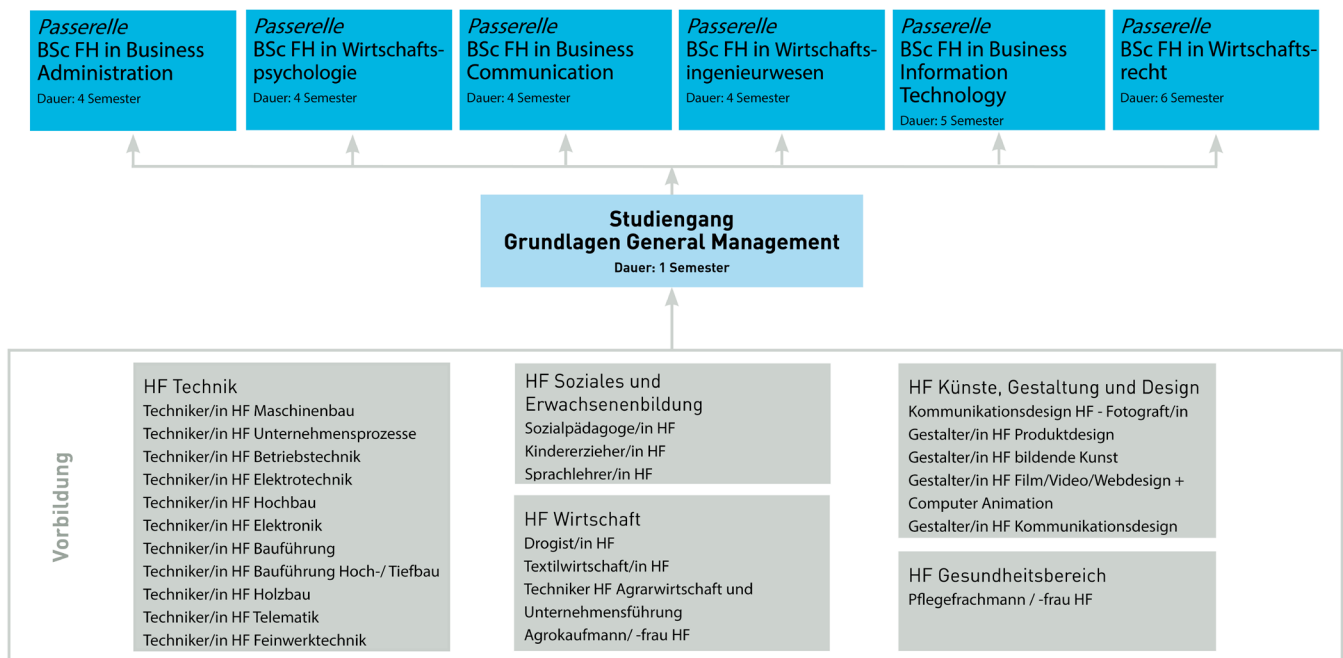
Passerelle
BSc FH in Business Administration
Dauer: 4 Semester

Passerelle
BSc FH in Wirtschaftspsychologie
Dauer: 4 Semester

Passerelle
BSc FH in Business Communication
Dauer: 4 Semester

Passerelle
BSc FH in Wirtschaftsingenieurwesen
Dauer: 4 Semester

Passerelle
BSc FH in Business Information Technology
Dauer: 5 Semester

Passerelle
BSc FH in Wirtschaftsrecht
Dauer: 6 Semester

Studiengang
Grundlagen General Management
Dauer: 1 Semester

Vorbildung

HF Technik
Techniker/in HF Maschinenbau
Techniker/in HF Unternehmensprozesse
Techniker/in HF Betriebstechnik
Techniker/in HF Elektrotechnik
Techniker/in HF Hochbau
Techniker/in HF Elektronik
Techniker/in HF Bauführung
Techniker/in HF Bauführung Hoch-/ Tiefbau
Techniker/in HF Holzbau
Techniker/in HF Telematik
Techniker/in HF Feinwerktechnik

HF Soziales und Erwachsenenbildung
Sozialpädagoge/in HF
Kindererzieher/in HF
Sprachlehrer/in HF

HF Wirtschaft
Drogist/in HF
Textilwirtschaft/in HF
Techniker HF Agrarwirtschaft und Unternehmensführung
Agrokaufmann/ -frau HF

HF Künste, Gestaltung und Design
Kommunikationsdesign HF - Fotograf/in
Gestalter/in HF Produktdesign
Gestalter/in HF bildende Kunst
Gestalter/in HF Film/Video/Webdesign + Computer Animation
Gestalter/in HF Kommunikationsdesign

HF Gesundheitsbereich
Pflegefrachmann / -frau HF